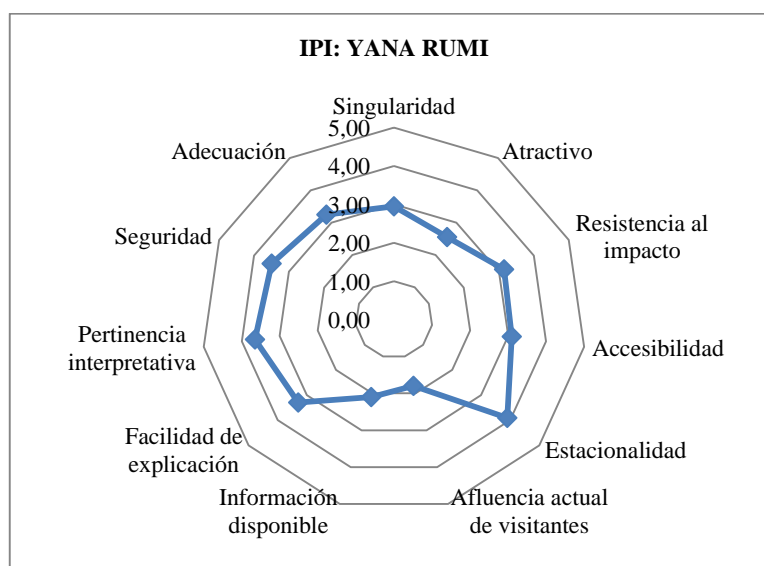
IPI: YANA RUMI

Singularidad
5,00
4,00
3,00
2,00
1,00
0,00

Atractivo
Resistencia al impacto
Accesibilidad
Estacionalidad
Afluencia actual de visitantes
Información disponible
Facilidad de explicación
Pertinencia interpretativa
Seguridad
Adecuación